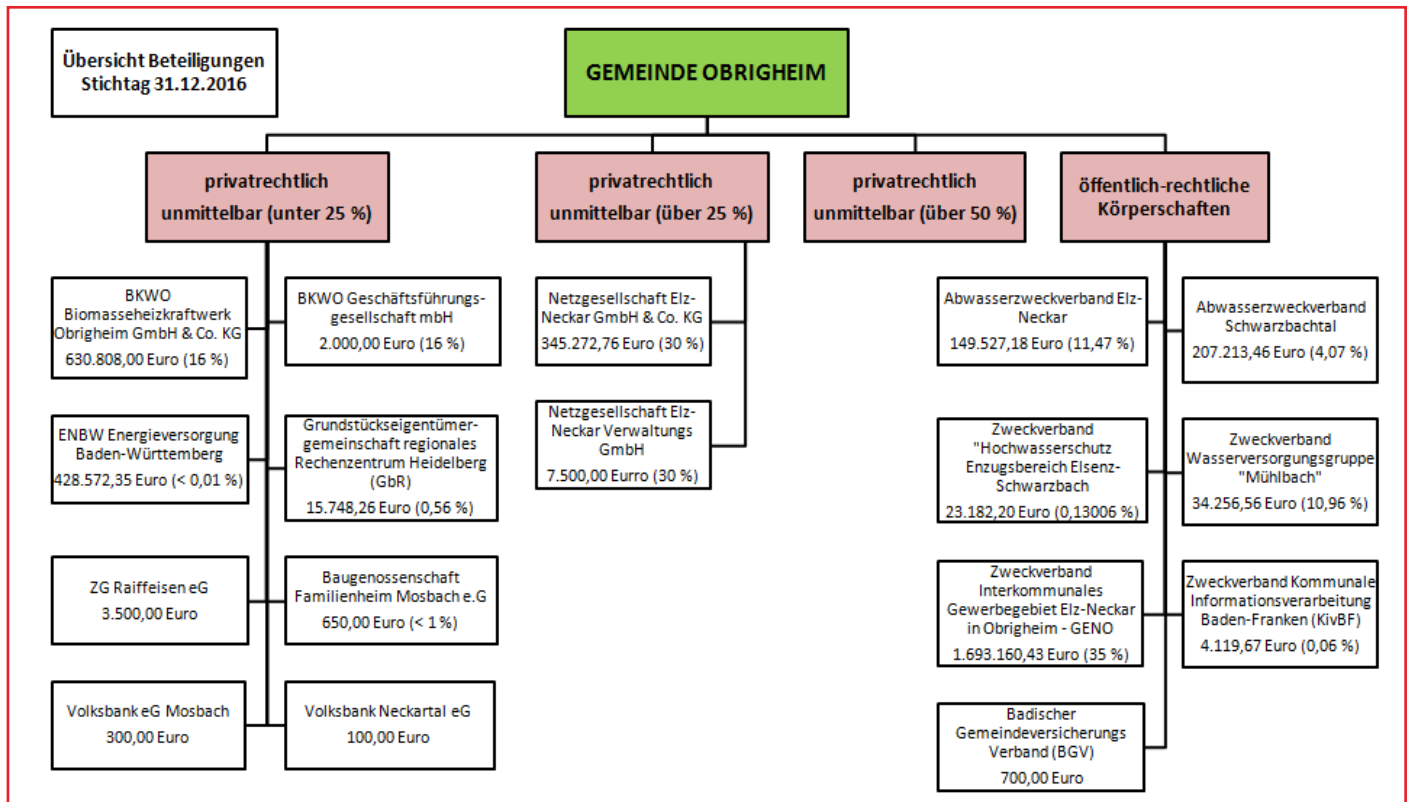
Übersicht Beteiligungen
Stichtag 31.12.2016

GEMEINDE OBRIGHEIM

privatrechtlich
unmittelbar (unter 25 %)

BKWO
Biomasseheizkraftwerk
Obrigheim GmbH & Co. KG
630.808,00 Euro (16 %)

BKWO Geschäftsführungsgesellschaft mbH
2.000,00 Euro (16 %)

ENBW Energieversorgung
Baden-Württemberg
428.572,35 Euro (< 0,01 %)

Grundstückseigentümergemeinschaft regionales Rechenzentrum Heidelberg (GbR)
15.748,26 Euro (0,56 %)

ZG Raiffeisen eG
3.500,00 Euro

Baugenossenschaft
Familienheim Mosbach e.G
650,00 Euro (< 1 %)

Volksbank eG Mosbach
300,00 Euro

Volksbank Neckartal eG
100,00 Euro

privatrechtlich
unmittelbar (über 25 %)

Netzgesellschaft Elz-Neckar GmbH & Co. KG
345.272,76 Euro (30 %)

Netzgesellschaft Elz-Neckar Verwaltungs GmbH
7.500,00 Eurro (30 %)

privatrechtlich
unmittelbar (über 50 %)

öffentlich-rechtliche
Körperschaften

Abwasserzweckverband Elz-Neckar
149.527,18 Euro (11,47 %)

Abwasserzweckverband
Schwarzbachtal
207.213,46 Euro (4,07 %)

Zweckverband
"Hochwasserschutz
Enzugsbereich Elsenz-Schwarzbach
23.182,20 Euro (0,13006 %)

Zweckverband
Wasserversorgungsgruppe
"Mühlbach"
34.256,56 Euro (10,96 %)

Zweckverband
Interkommunales
Gewerbegebiet Elz-Neckar
in Obrigheim - GENO
1.693.160,43 Euro (35 %)

Zweckverband Kommunale
Informationsverarbeitung
Baden-Franken (KivBF)
4.119,67 Euro (0,06 %)

Badischer
Gemeindeversicherungs
Verband (BGV)
700,00 Euro